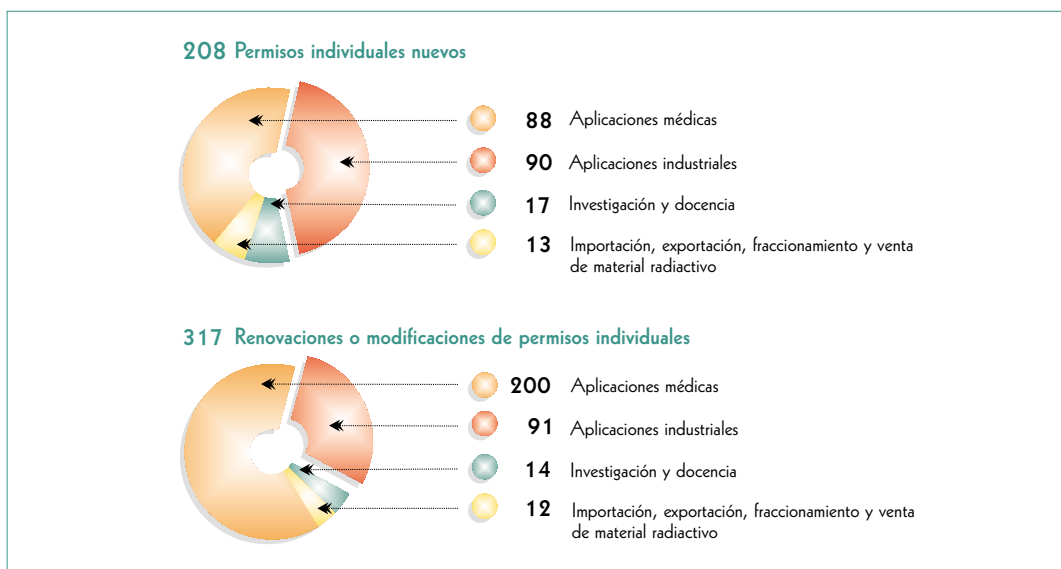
208 Permisos individuales nuevos

88 Aplicaciones médicas

90 Aplicaciones industriales

17 Investigación y docencia

13 Importación, exportación, fraccionamiento y venta de material radiactivo

317 Renovaciones o modificaciones de permisos individuales

200 Aplicaciones médicas

91 Aplicaciones industriales

14 Investigación y docencia

12 Importación, exportación, fraccionamiento y venta de material radiactivo